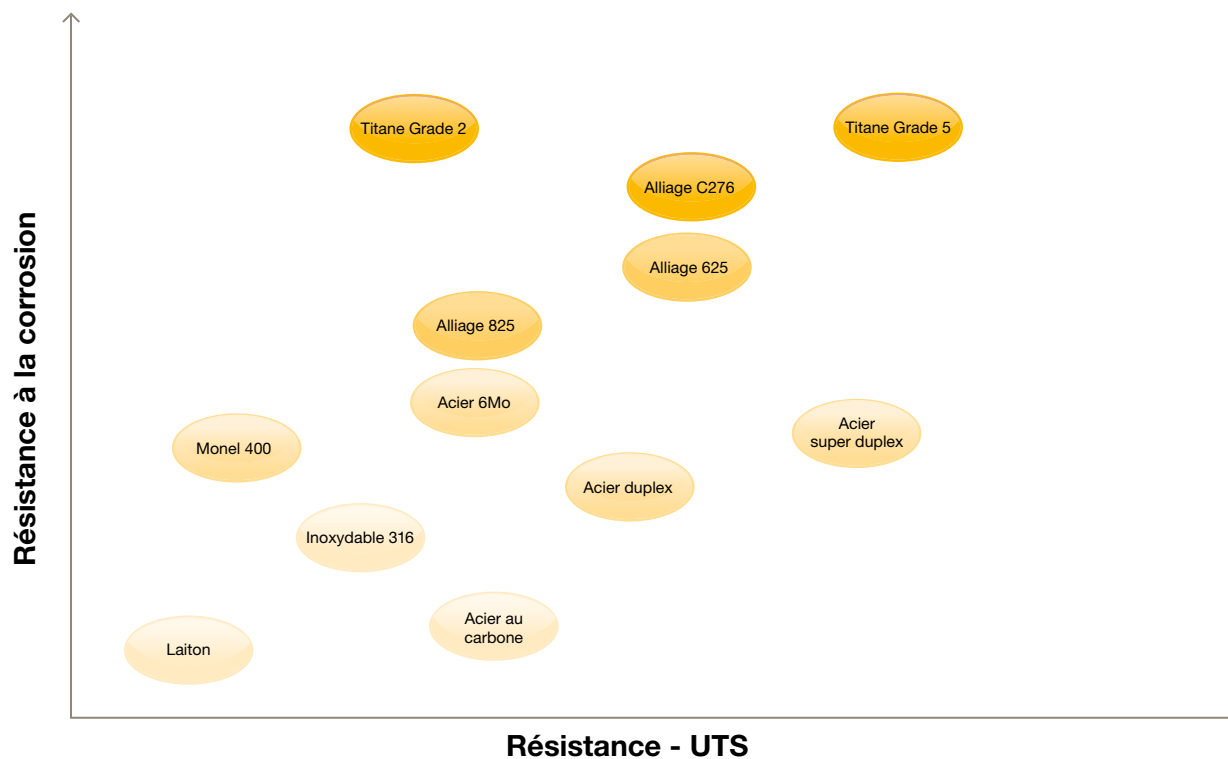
Résistance à la corrosion

Titane Grade 2

Titane Grade 5

Alliage C276

Alliage 625

Alliage 825

Acier 6Mo

Acier super duplex

Monel 400

Acier duplex

Inoxydable 316

Acier au carbone

Laiton

Résistance - UTS